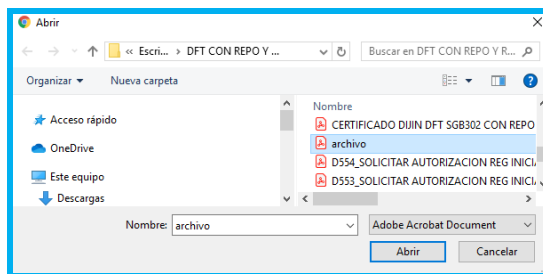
Abrir

« Escri... › DFT CON REPO Y ...

Buscar en DFT CON REPO Y R...

Organizar ▾

Nueva carpeta

Acceso rápido

OneDrive

Este equipo

Descargas

Nombre

CERTIFICADO DIJIN DFT SGB302 CON REPO

archivo

D554_SOLICITAR AUTORIZACION REG INICIA

D553_SOLICITAR AUTORIZACION REG INICIA

Nombre: archivo

Adobe Acrobat Document

Abrir

Cancelar